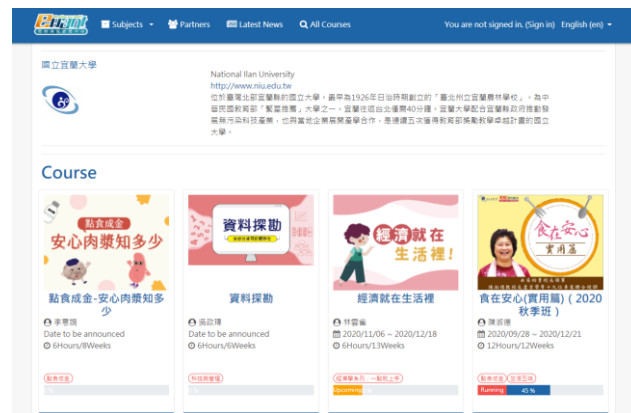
Subjects Partners Latest News All Courses You are not signed in. (Sign in) English (en)

國立宜蘭大學

National Ilan University
http://www.niu.edu.tw
位於臺灣北部宜蘭縣的國立大學，最早為1926年日治時期創立的「臺北州立宜蘭農林學校」，為中華民國教育部「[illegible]」大學之一。宜蘭往返台北僅需40分鐘，宜蘭大學配合宜蘭縣政府推動發展無污染科技產業，也與當地企業展開產學合作，是連續五次獲得教育部獎勵教學卓越計畫的國立大學。

Course

點食成金 安心肉漿知多少
點食成金-安心肉漿知多少
李震鋒
Date to be announced
6Hours/8Weeks
點食成金

資料探勘
資料探勘
吳政瑋
Date to be announced
6Hours/6Weeks
科技與管理

經濟就在生活裡!
經濟就在生活裡
林雲金
2020/11/06 ~ 2020/12/18
6Hours/13Weeks
經濟學系 一般民上學
Upcoming

食在安心 實用篇
食在安心(實用篇)（2020秋季班）
陳淑瑾
2020/09/28 ~ 2020/12/21
12Hours/12Weeks
點食成金 生活五味
Running 45 %